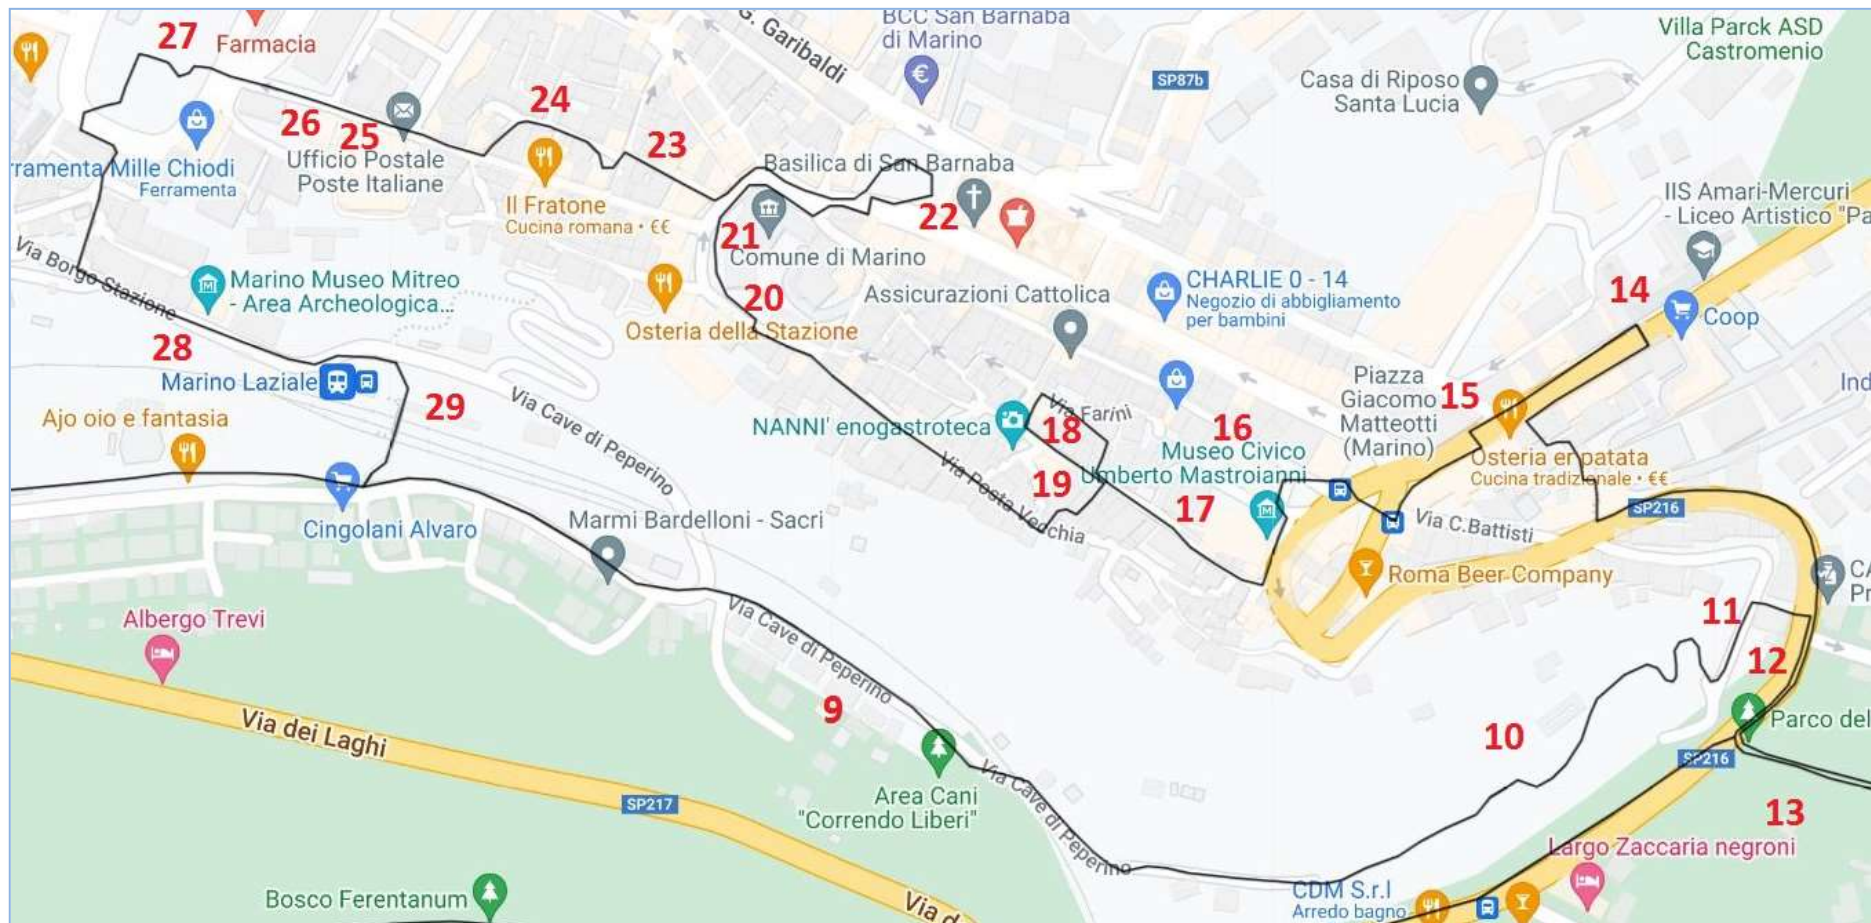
27 Farmacia
G. Garibaldi
BCC San Barnaba di Marino
SP87b
Villa Parck ASD Castromenio
Casa di Riposo Santa Lucia
24
26 25
Ufficio Postale Poste Italiane
23
rramenta Mille Chiodi
Ferramenta
Il Fratone
Cucina romana · €€
Basilica di San Barnaba
22
21
Comune di Marino
IIS Amari-Mercuri - Liceo Artistico "Pa
Via Borgo Stazione
Marino Museo Mitreo - Area Archeologica...
20
Osteria della Stazione
Assicurazioni Cattolica
CHARLIE 0 - 14
Negozio di abbigliamento per bambini
14
Coop
28
Marino Laziale
29
Via Cave di Peperino
Via Farini
Piazza Giacomo Matteotti (Marino)
15
Ind
Ajo oio e fantasia
NANNI' enogastroteca
18
16
Museo Civico Umberto Mastroianni
Osteria er patata
Cucina tradizionale · €€
19
17
Via Posta Vecchia
Via C.Battisti
SP216
Cingolani Alvaro
Marmi Bardelloni - Sacri
Roma Beer Company
CA Pr
11
Albergo Trevi
Via Cave di Peperino
12
9
Parco del
Via dei Laghi
10
SP216
Area Cani "Correndo Liberi"
SP217
Via Cave di Peperino
13
Largo Zaccaria negroni
Bosco Ferentanum
CDM S.r.l
Arredo bagno
Via d